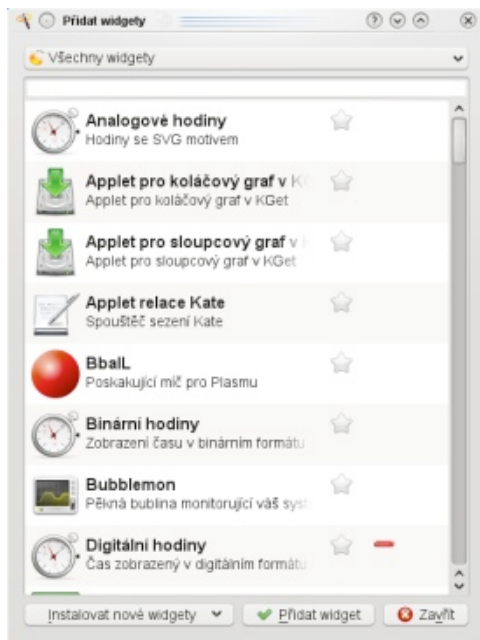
Přidat widgety

Všechny widgety

Analogové hodiny
Hodiny se SVG motivem

Applet pro koláčový graf v K
Applet pro koláčový graf v KGet

Applet pro sloupcový graf v
Applet pro sloupcový graf v KGet

Applet relace Kate
Spouštěč sezení Kate

BbalL
Poskakující míč pro Plasmu

Binární hodiny
Zobrazení času v binárním formátu

Bubblemon
Pěkná bublina monitorující váš sys

Digitální hodiny
Čas zobrazený v digitálním formátu

Instalovat nové widgety
Přidat widget
Zavřít